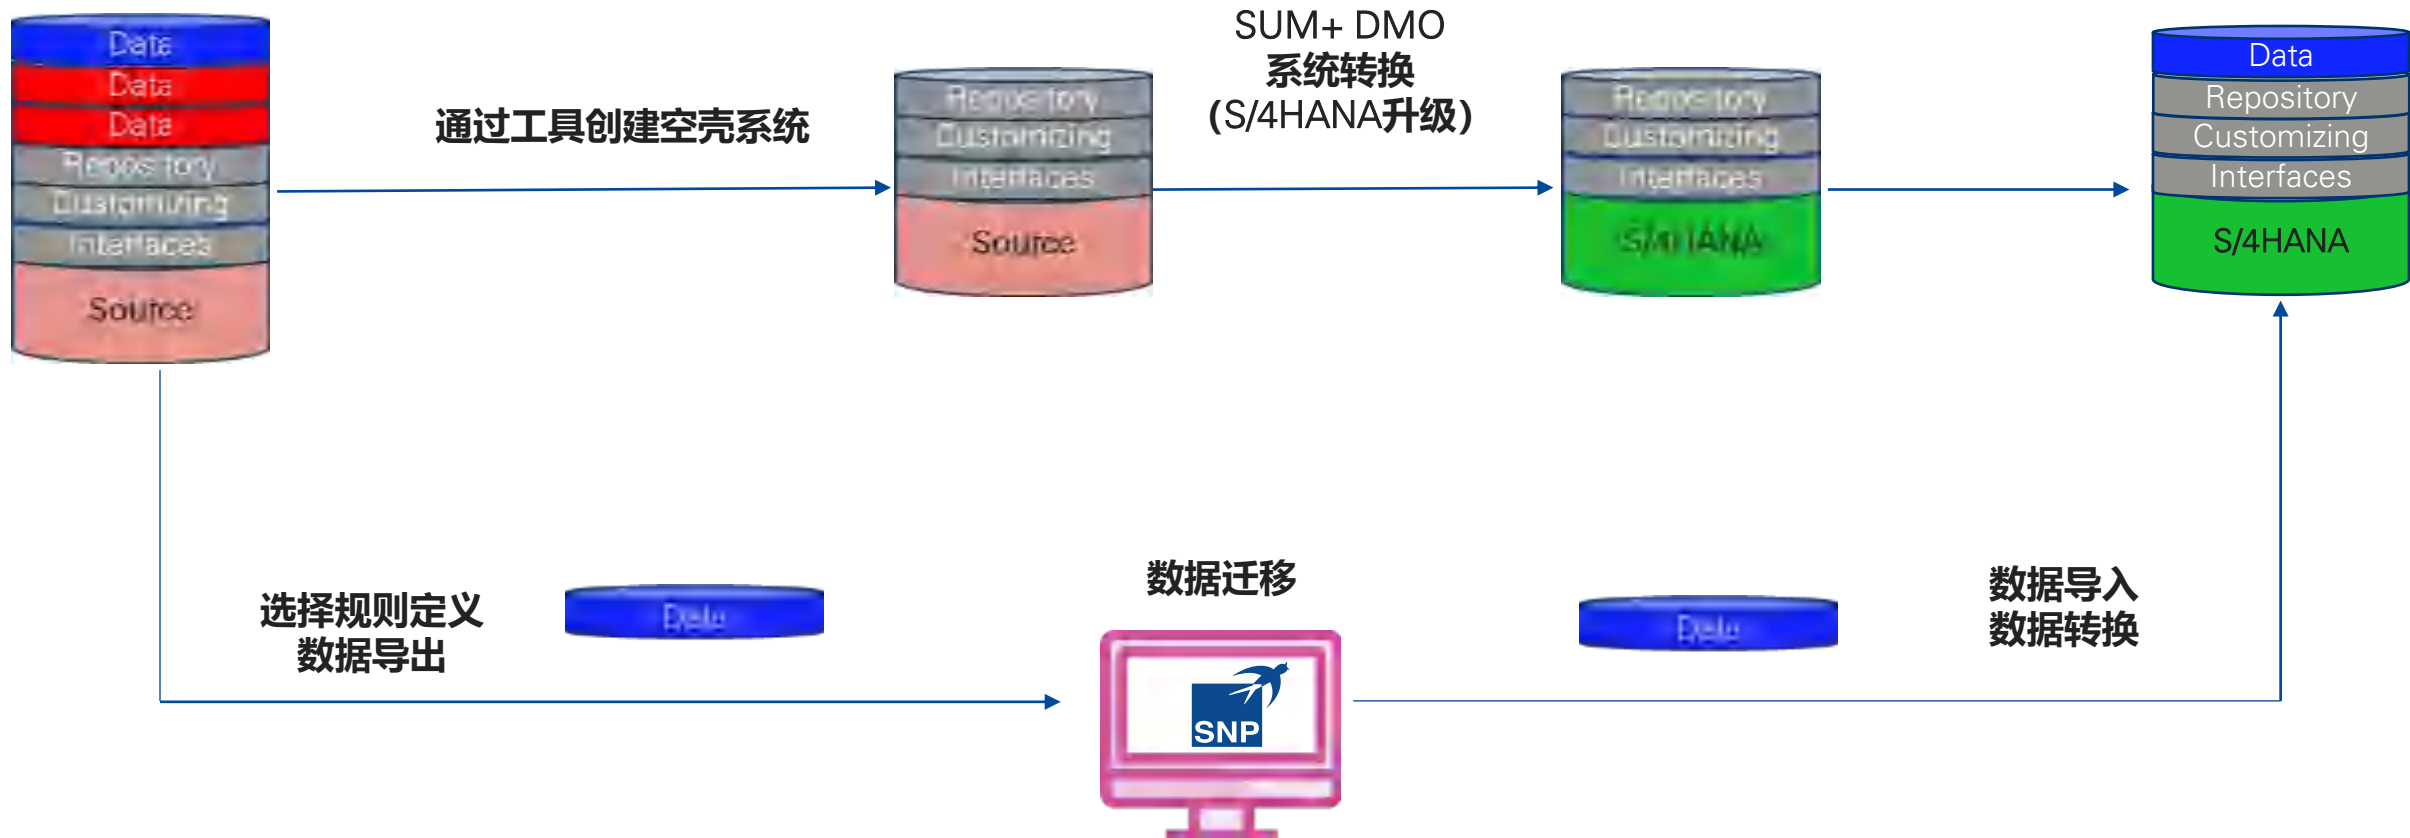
Data
Data
Data
Repository
Customizing
Interfaces
Source

通过工具创建空壳系统

Repository
Customizing
Interfaces
Source

SUM+ DMO
系统转换
(S/4HANA升级)

Repository
Customizing
Interfaces
S/4HANA

Data
Repository
Customizing
Interfaces
S/4HANA

选择规则定义
数据导出

Data

数据迁移

SNP

Data

数据导入
数据转换